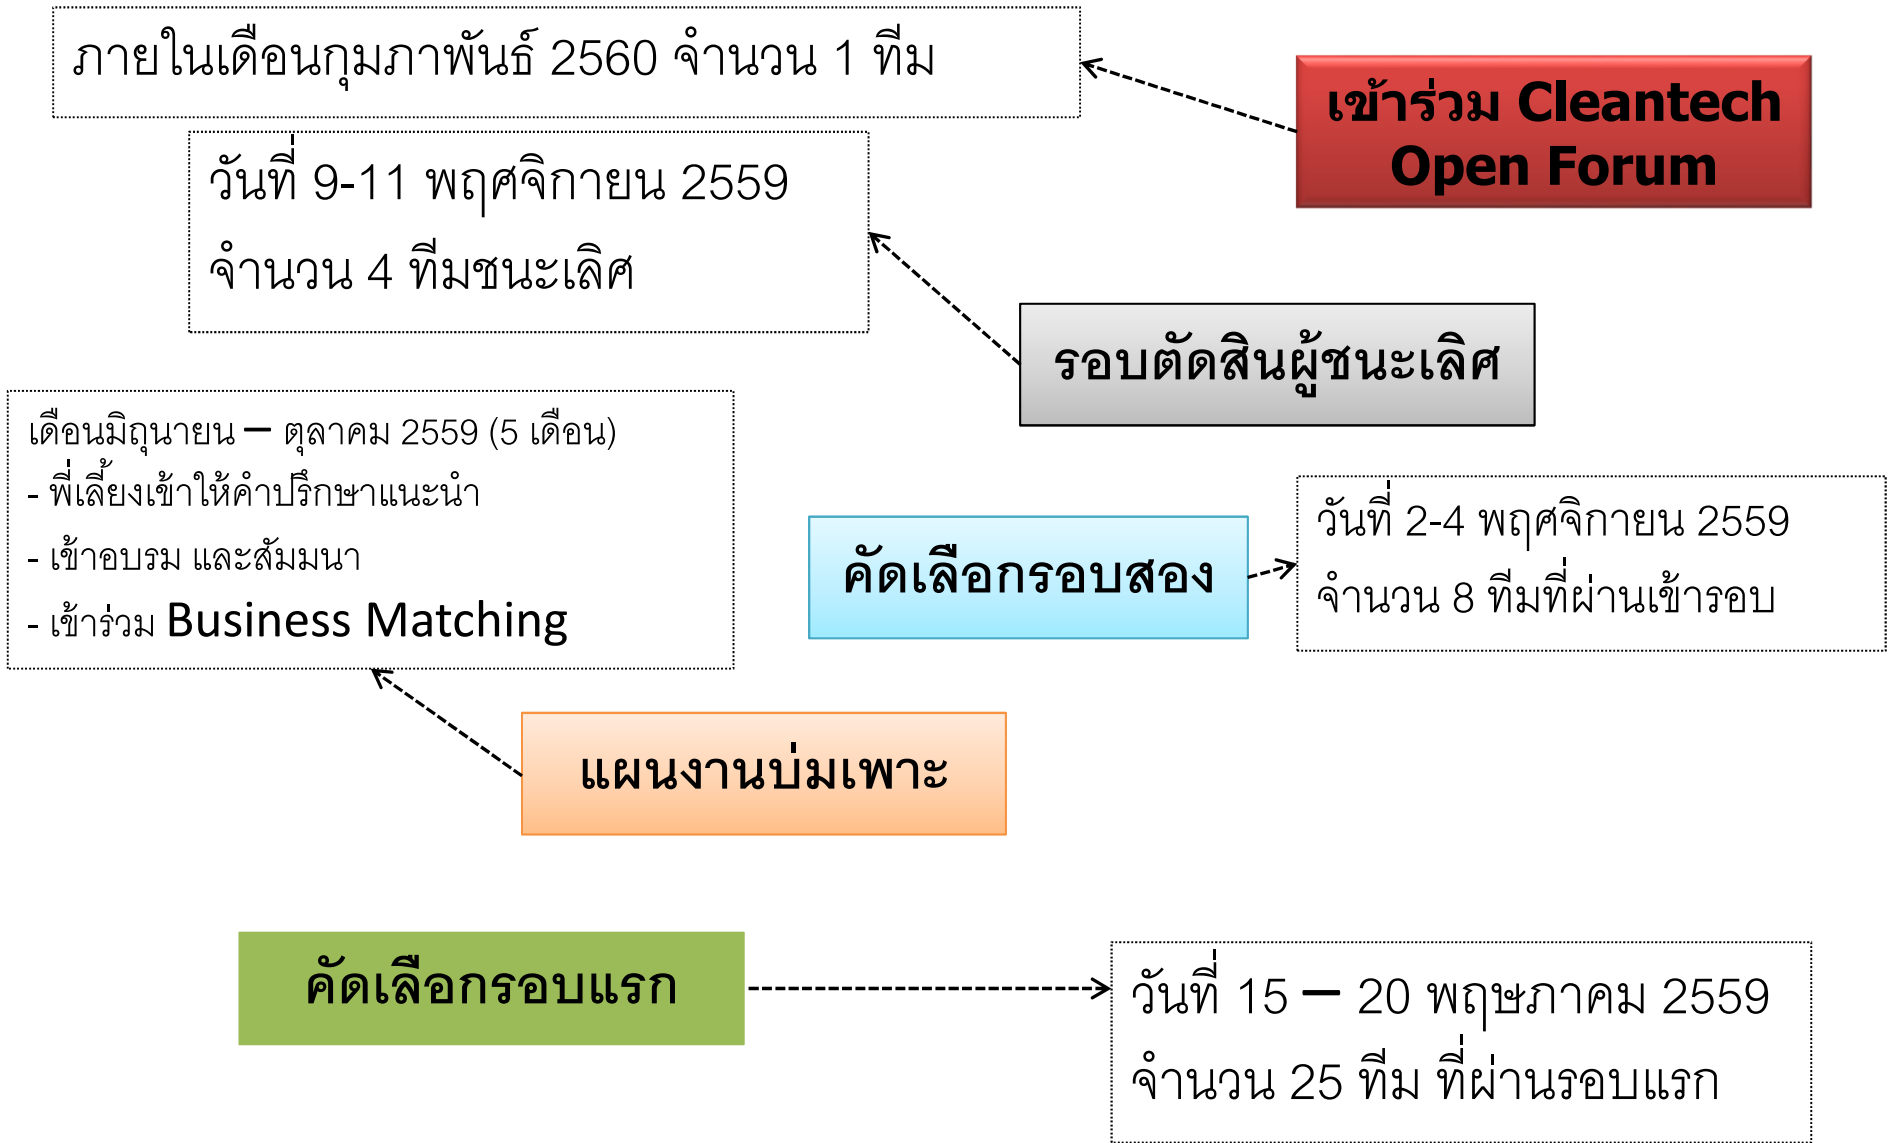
ภายในเดือนกุมภาพันธ์ 2560 จำนวน 1 ทีม

เข้าร่วม Cleantech Open Forum

วันที่ 9-11 พฤศจิกายน 2559
จำนวน 4 ทีมชนะเลิศ

รอบตัดสินผู้ชนะเลิศ

เดือนมิถุนายน – ตุลาคม 2559 (5 เดือน)
- พี่เลี้ยงเข้าให้คำปรึกษาแนะนำ
- เข้าอบรม และสัมมนา
- เข้าร่วม Business Matching

คัดเลือกรอบสอง

วันที่ 2-4 พฤศจิกายน 2559
จำนวน 8 ทีมที่ผ่านเข้ารอบ

แผนงานบ่มเพาะ

คัดเลือกรอบแรก

วันที่ 15 – 20 พฤษภาคม 2559
จำนวน 25 ทีม ที่ผ่านรอบแรก